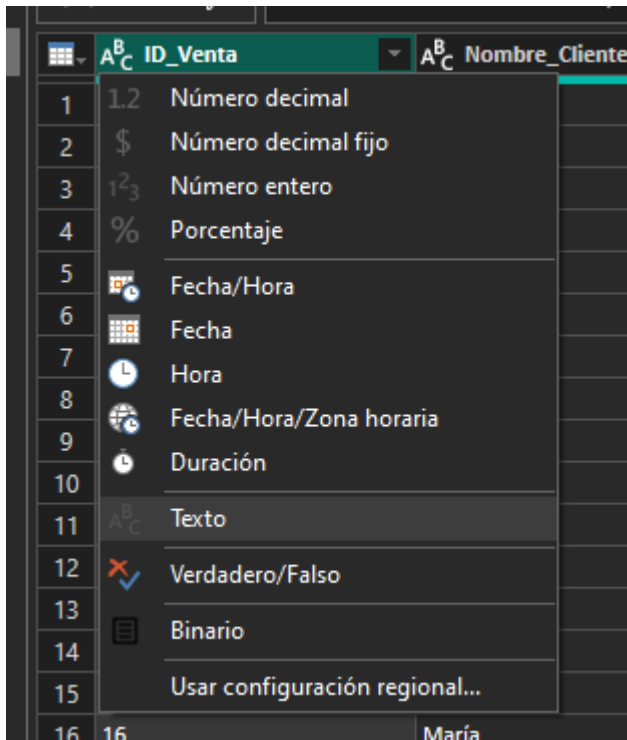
$A^B_C$ ID_Venta | $A^B_C$ Nombre_Cliente

1
2
3
4
5
6
7
8
9
10
11
12
13
14
15
16 16 María

1.2 Número decimal
$ Número decimal fijo
$1^2_3$ Número entero
% Porcentaje
Fecha/Hora
Fecha
Hora
Fecha/Hora/Zona horaria
Duración
$A^B_C$ Texto
Verdadero/Falso
Binario
Usar configuración regional...